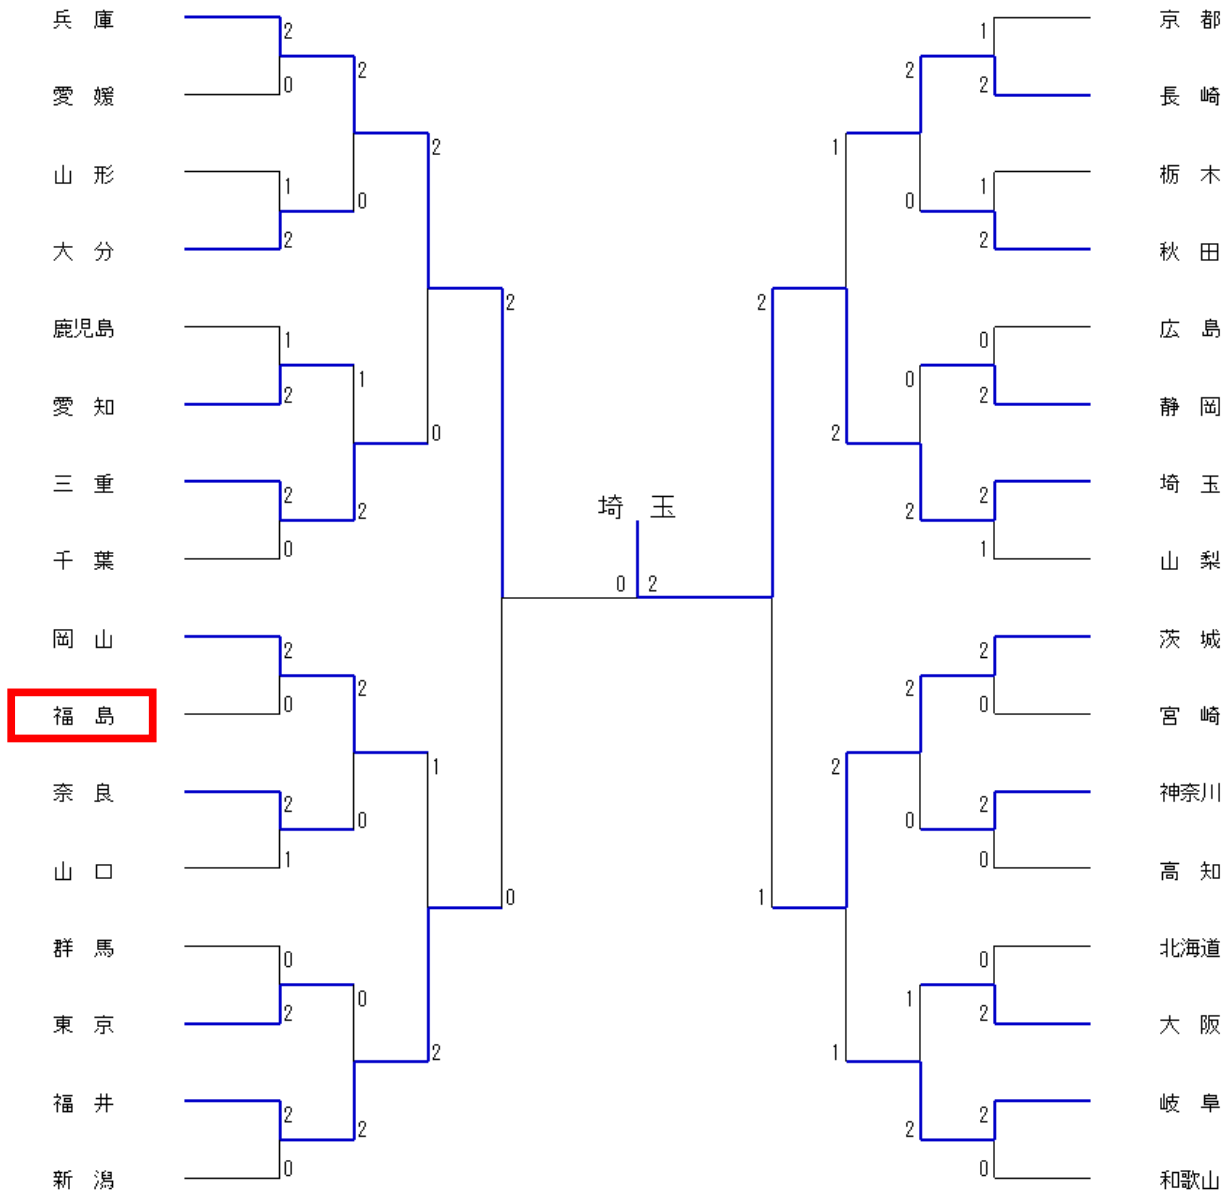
兵庫
愛媛
山形
大分
鹿児島
愛知
三重
千葉
岡山
福島
奈良
山口
群馬
東京
福井
新潟

2
0
1
2
1
2
2
0
2
0
2
1
0
2
2
0

2
0
1
2
2
0
0
2

2
0
1
2

2
0

埼玉
0 2

京都
長崎
栃木
秋田
広島
静岡
埼玉
山梨
茨城
宮崎
神奈川
高知
北海道
大阪
岐阜
和歌山

1
2
1
2
0
2
2
1
2
0
2
0
0
2
2
0

2
0
0
2
2
0
1
2

1
2
2
1

2
1